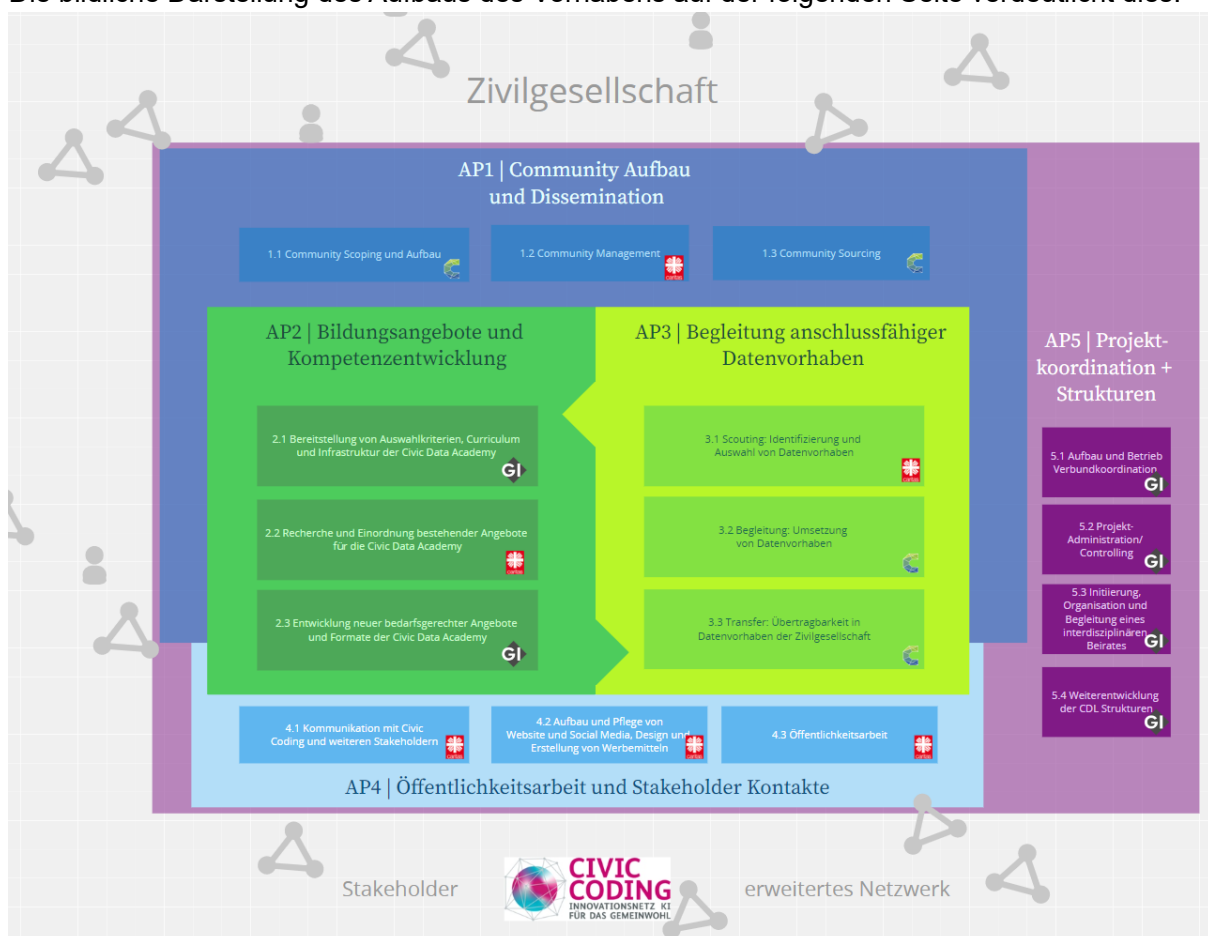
Die bildliche Darstellung des Aufbaus des Vorhabens auf der folgenden Seite verdeutlicht dies.

Zivilgesellschaft

AP1 | Community Aufbau und Dissemination

1.1 Community Scoping und Aufbau

1.2 Community Management

1.3 Community Sourcing

AP2 | Bildungsangebote und Kompetenzentwicklung

2.1 Bereitstellung von Auswahlkriterien, Curriculum und Infrastruktur der Civic Data Academy

GI

2.2 Recherche und Einordnung bestehender Angebote für die Civic Data Academy

2.3 Entwicklung neuer bedarfsgerechter Angebote und Formate der Civic Data Academy

GI

AP3 | Begleitung anschlussfähiger Datenvorhaben

3.1 Scouting: Identifizierung und Auswahl von Datenvorhaben

3.2 Begleitung: Umsetzung von Datenvorhaben

3.3 Transfer: Übertragbarkeit in Datenvorhaben der Zivilgesellschaft

AP5 | Projektkoordination + Strukturen

5.1 Aufbau und Betrieb Verbundkoordination

GI

5.2 Projekt-Administration/ Controlling

GI

5.3 Initiierung, Organisation und Begleitung eines interdisziplinären Beirates

GI

5.4 Weiterentwicklung der CDL Strukturen

GI

4.1 Kommunikation mit Civic Coding und weiteren Stakeholdern

4.2 Aufbau und Pflege von Website und Social Media, Design und Erstellung von Werbemitteln

4.3 Öffentlichkeitsarbeit

AP4 | Öffentlichkeitsarbeit und Stakeholder Kontakte

Stakeholder

CIVIC CODING
INNOVATIONSNETZ KI FÜR DAS GEMEINWOHL

erweitertes Netzwerk